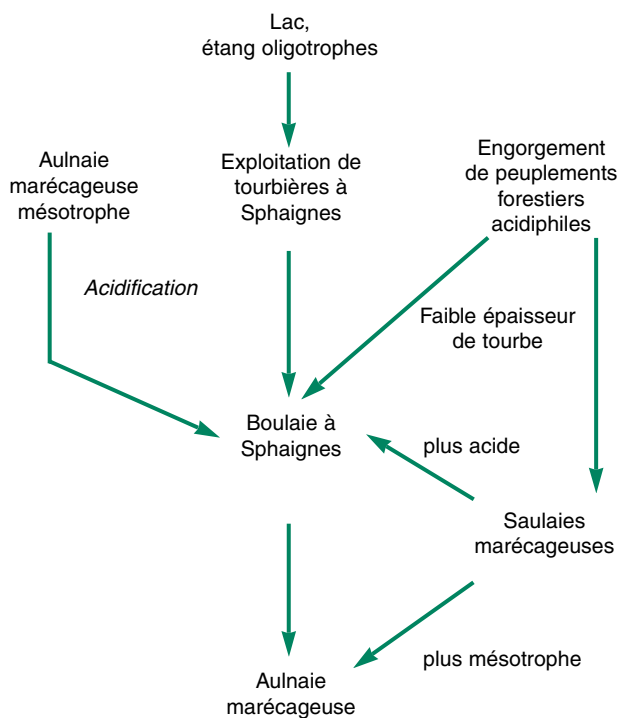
Lac, étang oligotrophes

Aulnaie marécageuse mésotrophe

Exploitation de tourbières à Sphaignes

Engorgement de peuplements forestiers acidiphiles

Acidification

Faible épaisseur de tourbe

Boulaie à Sphaignes

plus acide

Saulaies marécageuses

plus mésotrophe

Aulnaie marécageuse